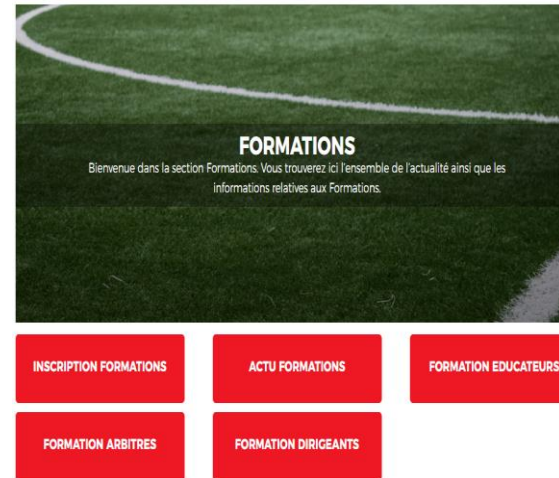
FORMATIONS

Bienvenue dans la section Formations. Vous trouverez ici l'ensemble de l'actualité ainsi que les informations relatives aux Formations.

INSCRIPTION FORMATIONS

ACTU FORMATIONS

FORMATION EDUCATEURS

FORMATION ARBITRES

FORMATION DIRIGEANTS